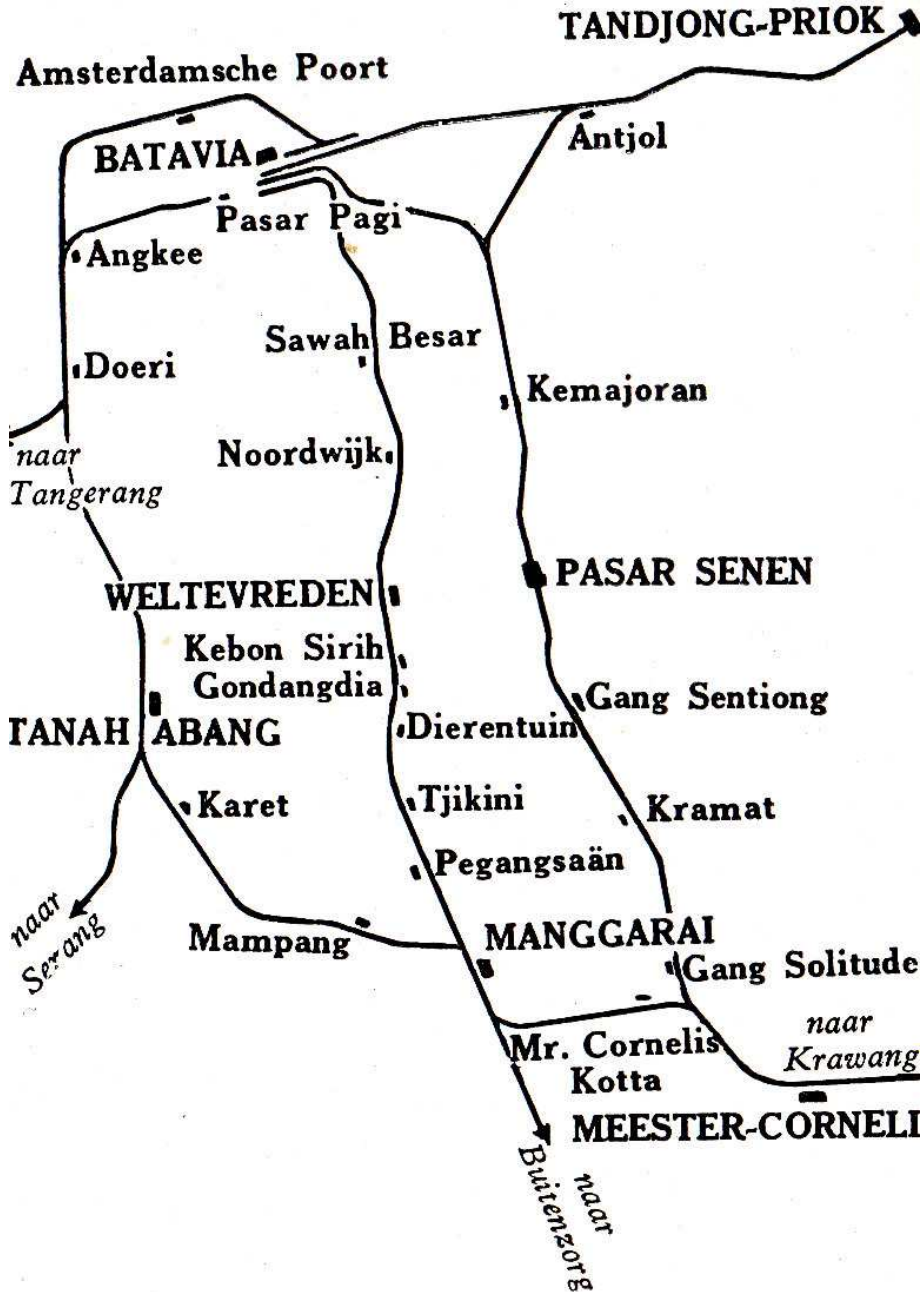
TANDJONG-PRIOK

Amsterdamsche Poort

BATAVIA

Antjol

Pasar Pagi

Angkee

Sawah Besar

Doeri

Kemajoran

naar Tangerang

Noordwijk

PASAR SENEN

WELTEVREDEN

Kebon Sirih

Gondangdia

Gang Sentiong

TANAH ABANG

Dierentuin

Karet

Tjikini

Kramat

Pegangsaän

naar Serang

Mampang

MANGGARAI

Gang Solitude

naar Krawang

Mr. Cornelis Kotta

MEESTER-CORNELI

naar Buitenzorg